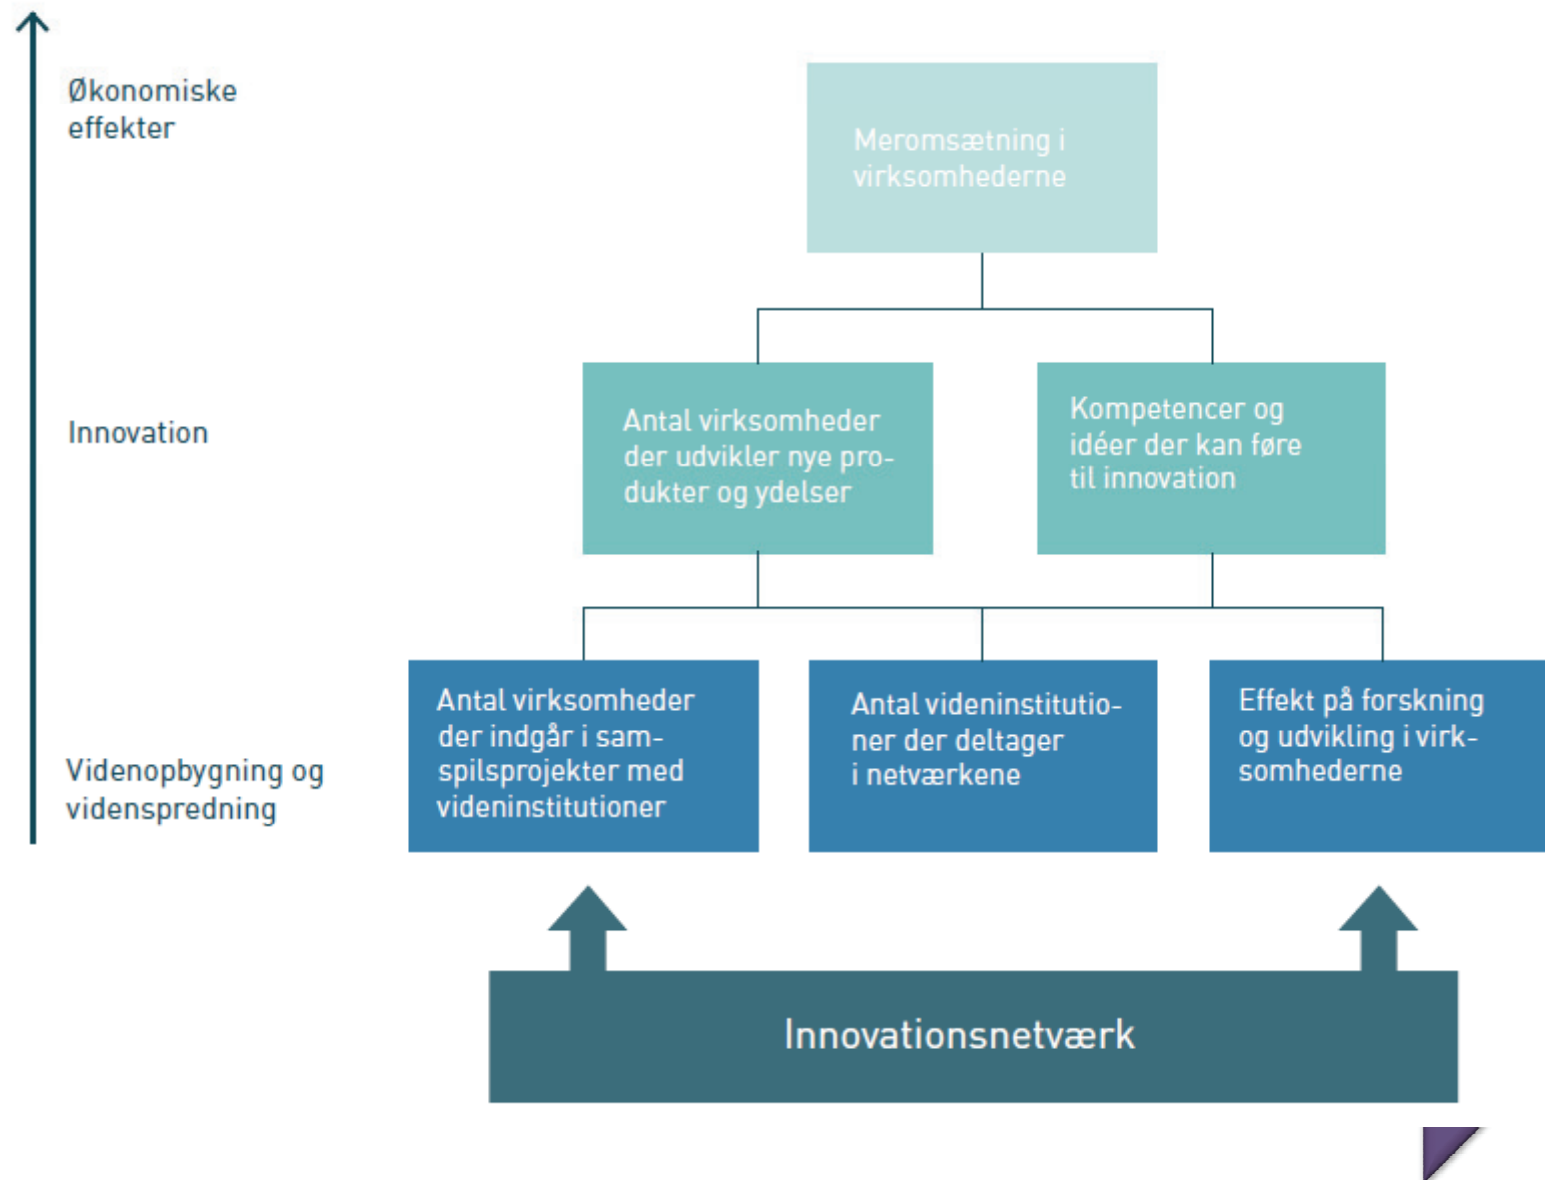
Økonomiske effekter

Innovation

Videnopbygning og videnspredning

Meromsætning i virksomhederne

Antal virksomheder der udvikler nye produkter og ydelser

Kompetencer og idéer der kan føre til innovation

Antal virksomheder der indgår i samspilsprojekter med videninstitutioner

Antal videninstitutioner der deltager i netværkene

Effekt på forskning og udvikling i virksomhederne

Innovationsnetværk